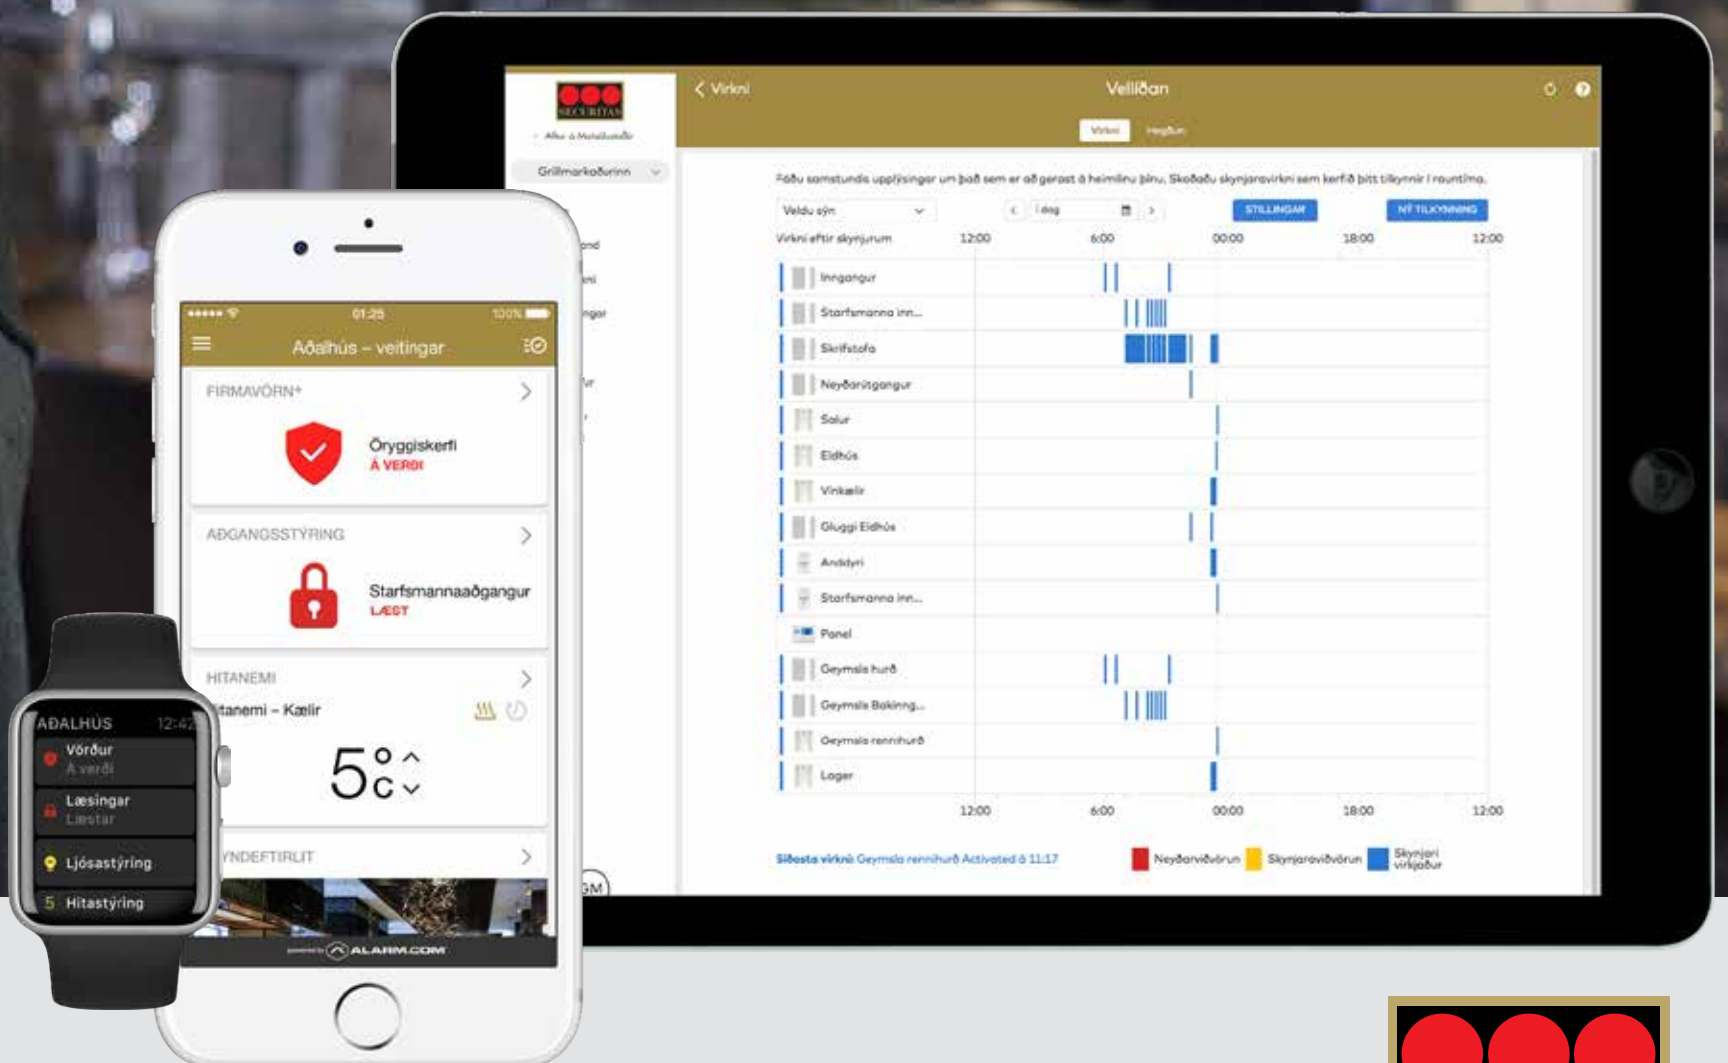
SECURITAS

Grillmarkaðurinn

Virkni

Velliðan

Virkni Hegðun

Fáðu samstundis upplýsingar um það sem er að gerast á heimilinu þínu. Skoðaðu skynjaravirkni sem kerfið þitt tilkynnir í rauntíma.

Veldu sýn

1 dag

STILLINGAR

NÝ TILKYNNING

Virkni eftir skynjurum

12:00 6:00 00:00 18:00 12:00

Inngangur
Starfsmanna inn...
Skrifstofa
Neyðarútgangur
Salur
Eldhús
Vínkælir
Gluggi Eldhús
Anddyri
Starfsmanna inn...
Panel
Geymsla hurð
Geymsla Bakinng...
Geymsla rennihurð
Lager

12:00 6:00 00:00 18:00 12:00

Síðasta virkni: Geymsla rennihurð Activated á 11:17

Neyðarviðvörun Skynjaraviðvörun Skynjari virkjaður

01:25 100%

Aðalhús – veitingar

FIRMAVÖRN+

Öryggiskerfi
Á VERÐI

AÐGANGSSTÝRING

Starfsmannaaðgangur
LÆST

HITANEMI

itanemi – Kælir

5°C

YNDEFTIRLIT

powered by ALARM.COM

AÐALHÚS 12:42

Vörður
Á verði

Læsingar
Læstar

Ljósastýring

5 Hitastýring